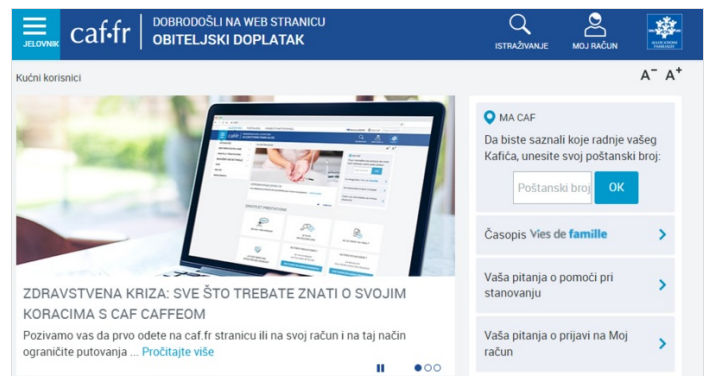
JELOVNIK caf·fr DOBRODOŠLI NA WEB STRANICU OBITELJSKI DOPLATAK

ISTRAŽIVANJE MOJ RAČUN

ALLOCATIONS FAMILIALES

Kućni korisnici

A⁻ A⁺

ZDRAVSTVENA KRIZA: SVE ŠTO TREBATE ZNATI O SVOJIM KORACIMA S CAF CAFFEOM

Pozivamo vas da prvo odete na caf.fr stranicu ili na svoj račun i na taj način ograničite putovanja ... Pročitajte više

MA CAF

Da biste saznali koje radnje vašeg Kafića, unesite svoj poštanski broj:

Poštanski broj

OK

Časopis Vies de famille

Vaša pitanja o pomoći pri stanovanju

Vaša pitanja o prijavi na Moj račun